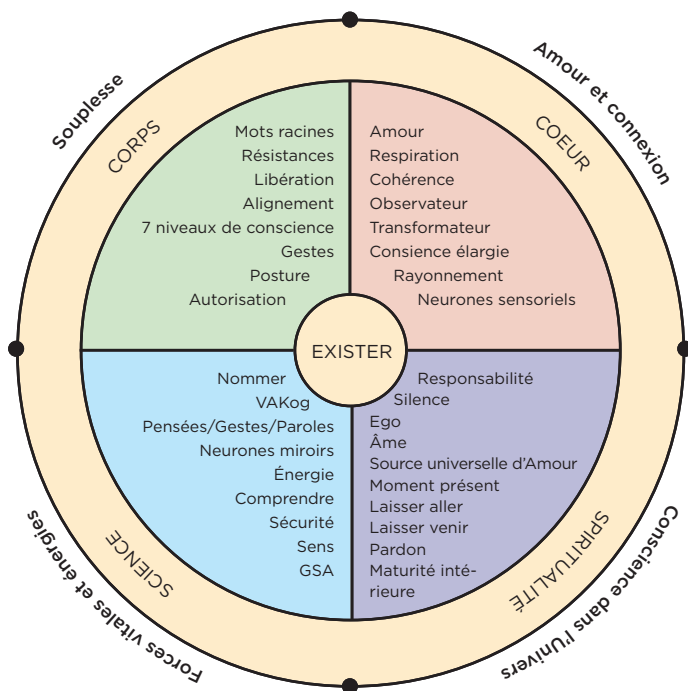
Souplesse

Amour et connexion

Conscience dans l'Univers

Forces vitales et énergies

CORPS

Mots racines
Résistances
Libération
Alignement
7 niveaux de conscience
Gestes
Posture
Autorisation

COEUR

Amour
Respiration
Cohérence
Observateur
Transformateur
Consience élargie
Rayonnement
Neurones sensoriels

EXISTER

Nommer
VAKog
Pensées/Gestes/Paroles
Neurones miroirs
Énergie
Comprendre
Sécurité
Sens
GSA

SCIENCE

Responsabilité
Silence
Ego
Âme
Source universelle d'Amour
Moment présent
Laisser aller
Laisser venir
Pardon
Maturité intérieure

SPIRITUALITÉ